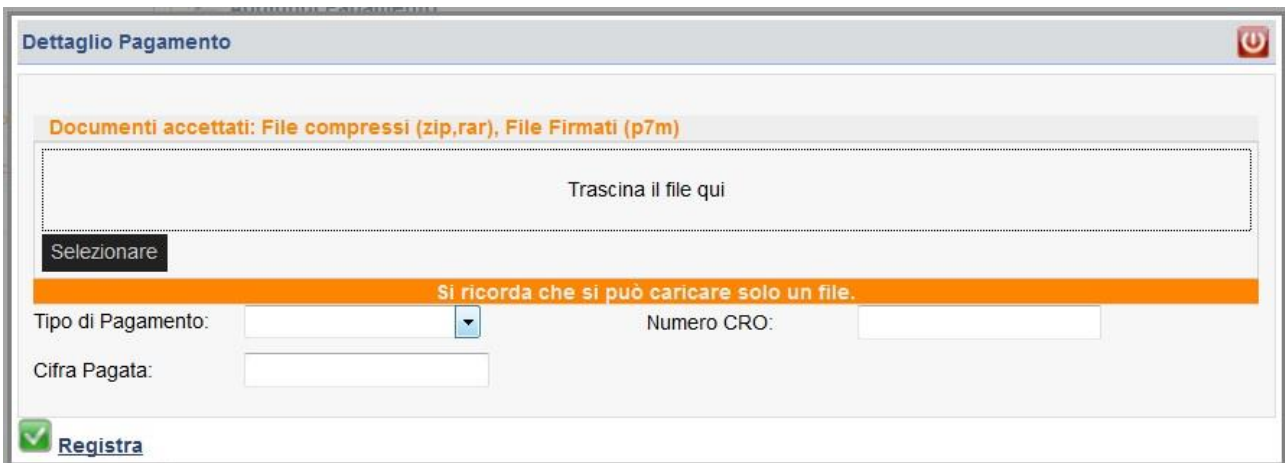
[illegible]

Dettaglio Pagamento

Documenti accettati: File compressi (zip,rar), File Firmati (p7m)

Trascina il file qui

Selezionare

Si ricorda che si può caricare solo un file.

Tipo di Pagamento:

Numero CRO:

Cifra Pagata:

Registra